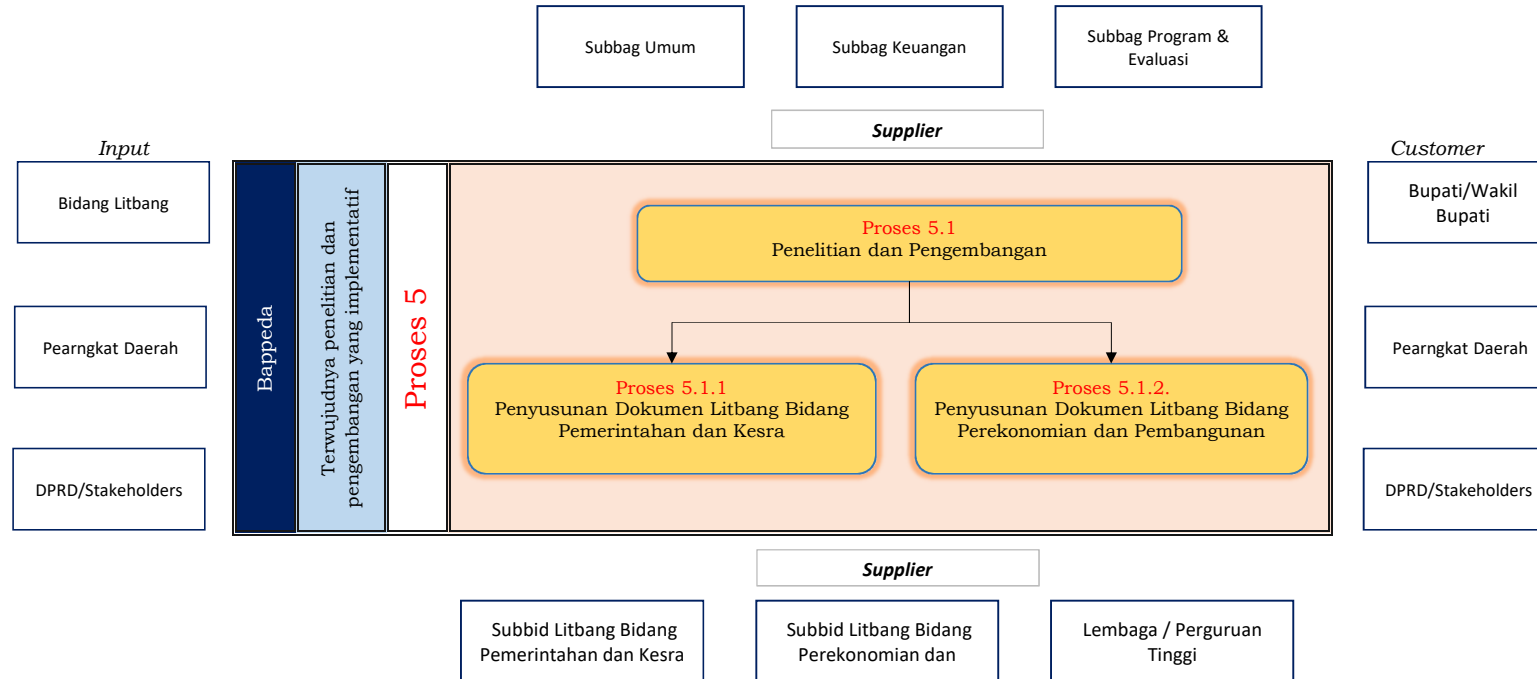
Subbag Umum

Subbag Keuangan

Subbag Program & Evaluasi

Supplier

Input

Customer

Bidang Litbang

Pearngkat Daerah

DPRD/Stakeholders

Bappeda

Terwujudnya penelitian dan pengembangan yang implementatif

Proses 5

Proses 5.1
Penelitian dan Pengembangan

Proses 5.1.1
Penyusunan Dokumen Litbang Bidang Pemerintahan dan Kesra

Proses 5.1.2.
Penyusunan Dokumen Litbang Bidang Perekonomian dan Pembangunan

Bupati/Wakil Bupati

Pearngkat Daerah

DPRD/Stakeholders

Supplier

Subbid Litbang Bidang Pemerintahan dan Kesra

Subbid Litbang Bidang Perekonomian dan

Lembaga / Perguruan Tinggi